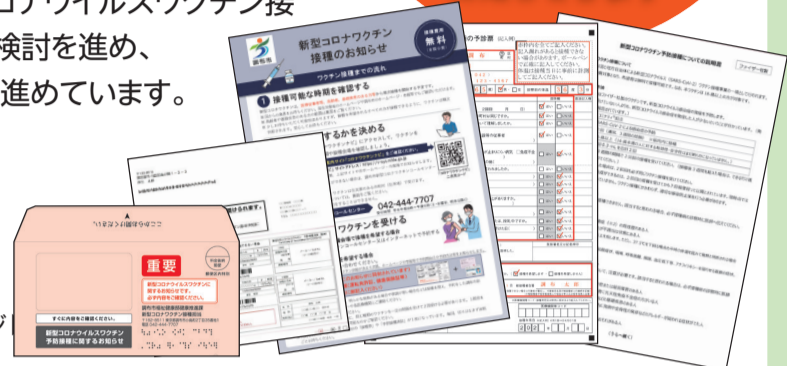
コロナウイルスワクチン接
検討を進め、
進めています。

新型コロナワクチン
接種のお知らせ

無料

ワクチン接種までの流れ

1 接種可能な時期を確認する

するかを決める

042-444-7707

ワクチンを受ける

の予診票

新型コロナワクチン予防接種についての説明書

ファイザー社製

重要

新型コロナウイルスワクチン
予防接種に関するお知らせ

ジ